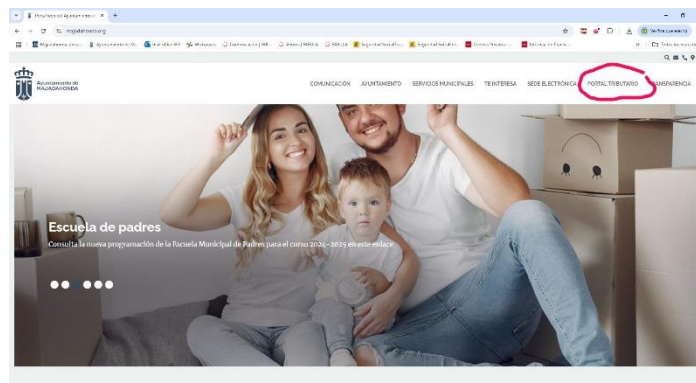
Portal web del Ayuntamiento ×   +

majadahonda.org

Verifica que eres tú

Todos los marcadores

Ayuntamiento de MAJADAHONDA

COMUNICACIÓN   AYUNTAMIENTO   SERVICIOS MUNICIPALES   TE INTERESA   SEDE ELECTRÓNICA   PORTAL TRIBUTARIO   TRANSPARENCIA

Escuela de padres

Consulta la nueva programación de la Escuela Municipal de Padres para el curso 2024-2025 en este enlace